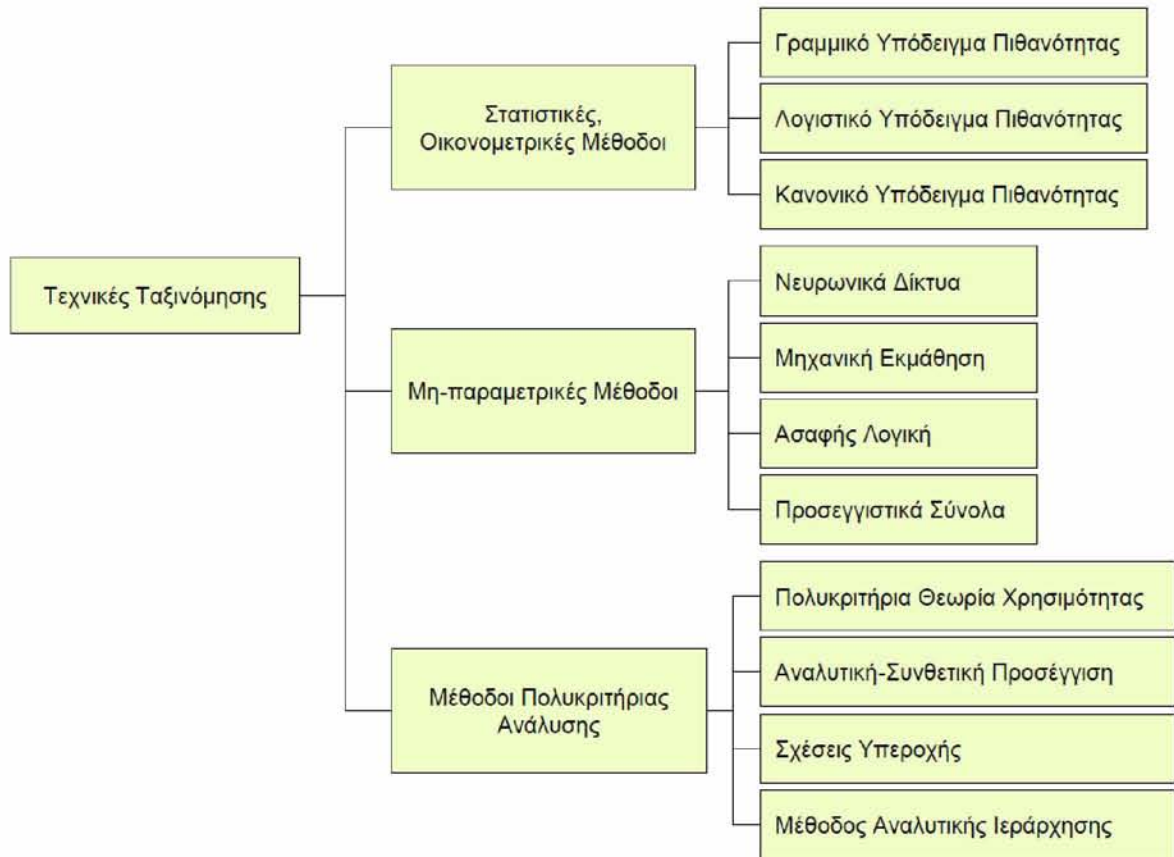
Τεχνικές Ταξινόμησης

Στατιστικές, Οικονομετρικές Μέθοδοι

Γραμμικό Υπόδειγμα Πιθανότητας

Λογιστικό Υπόδειγμα Πιθανότητας

Κανονικό Υπόδειγμα Πιθανότητας

Μη-παραμετρικές Μέθοδοι

Νευρωνικά Δίκτυα

Μηχανική Εκμάθηση

Ασαφής Λογική

Προσεγγιστικά Σύνολα

Μέθοδοι Πολυκριτήριας Ανάλυσης

Πολυκριτήρια Θεωρία Χρησιμότητας

Αναλυτική-Συνθετική Προσέγγιση

Σχέσεις Υπεροχής

Μέθοδος Αναλυτικής Ιεράρχησης